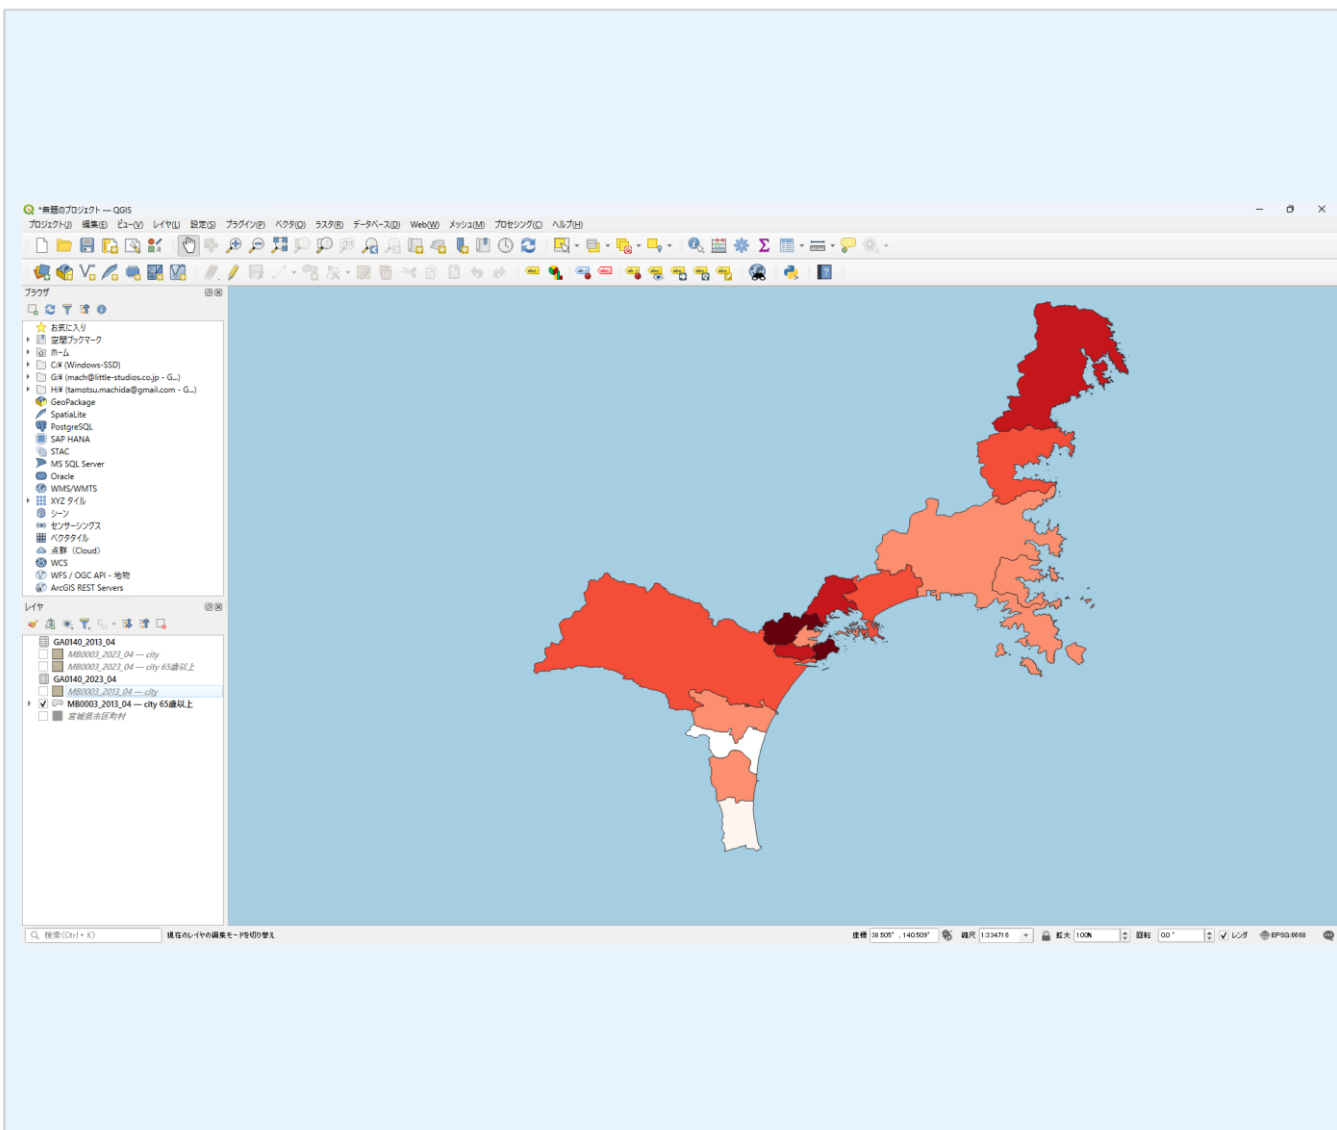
*無題のプロジェクト — QGIS

プロジェクト(J) 編集(E) ビュー(V) レイヤ(L) 設定(S) プラグイン(P) ベクタ(O) ラスタ(R) データベース(D) Web(W) メッシュ(M) プロセシング(C) ヘルプ(H)

ブラウザ

お気に入り
空間ブックマーク
ホーム
C:¥ (Windows-SSD)
G:¥ (mach@little-studios.co.jp - G...)
H:¥ (tamotsu.machida@gmail.com - G...)
GeoPackage
SpatiaLite
PostgreSQL
SAP HANA
STAC
MS SQL Server
Oracle
WMS/WMTS
XYZ タイル
シーン
センサーシングス
ベクタタイル
点群 (Cloud)
WCS
WFS / OGC API - 地物
ArcGIS REST Servers

レイヤ

GA0140_2013_04
MB0003_2023_04 — city
MB0003_2023_04 — city 65歳以上
GA0140_2023_04
MB0003_2013_04 — city
MB0003_2013_04 — city 65歳以上
宮城県市区町村

検索(Ctrl+K)
現在のレイヤの編集モードを切り替え
座標 38.505°, 140.509°
縮尺 1:334716
拡大 100%
回転 0.0°
レンダ
EPSG:6668